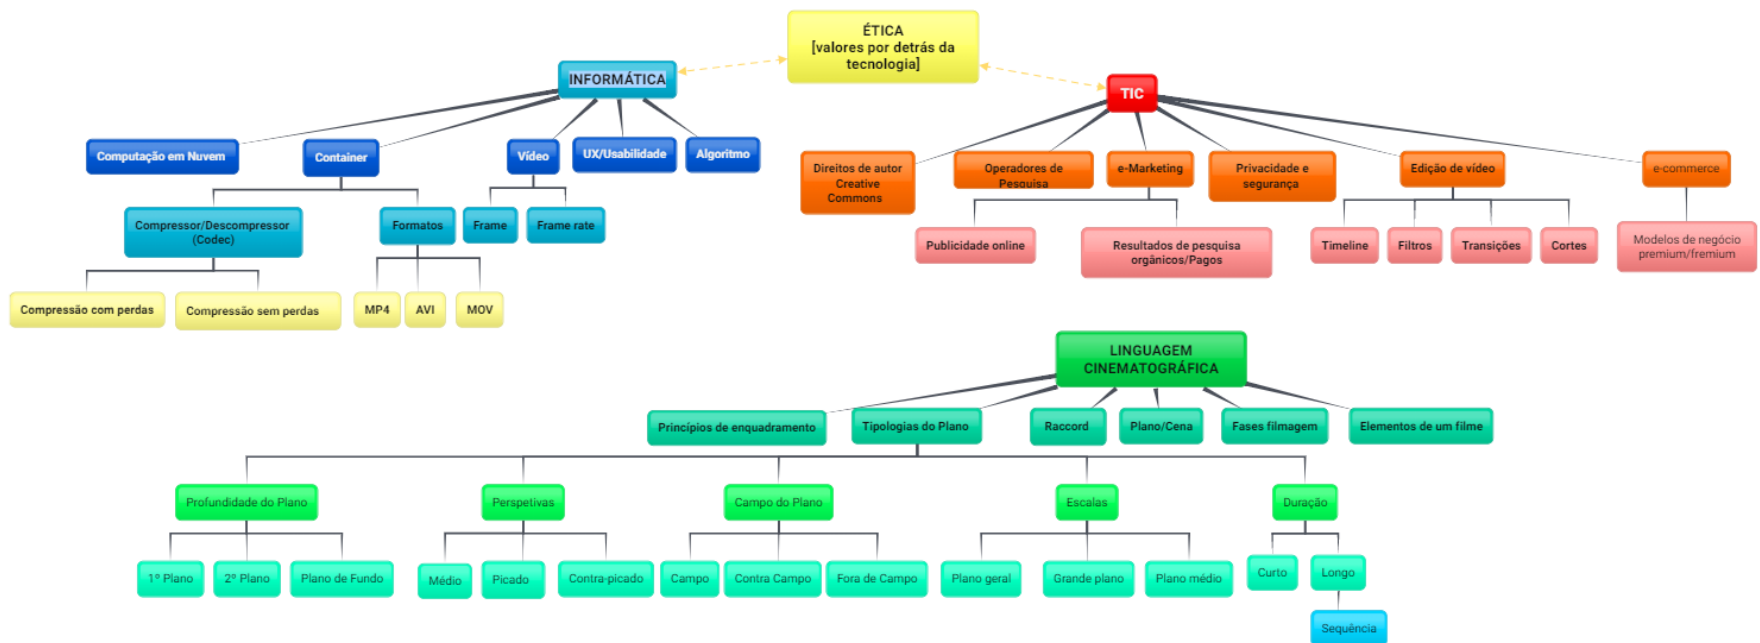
ÉTICA
[valores por detrás da tecnologia]

INFORMÁTICA

Computação em Nuvem

Container

Vídeo

UX/Usabilidade

Algoritmo

Compressor/Descompressor (Codec)

Formatos

Frame

Frame rate

Compressão com perdas

Compressão sem perdas

MP4

AVI

MOV

TIC

Direitos de autor Creative Commons

Operadores de Pesquisa

e-Marketing

Privacidade e segurança

Edição de vídeo

e-commerce

Publicidade online

Resultados de pesquisa orgânicos/Pagos

Timeline

Filtros

Transições

Cortes

Modelos de negócio premium/fremium

LINGUAGEM CINEMATOGRÁFICA

Princípios de enquadramento

Tipologias do Plano

Raccord

Plano/Cena

Fases filmagem

Elementos de um filme

Profundidade do Plano

Perspetivas

Campo do Plano

Escalas

Duração

1º Plano

2º Plano

Plano de Fundo

Médio

Picado

Contra-picado

Campo

Contra Campo

Fora de Campo

Plano geral

Grande plano

Plano médio

Curto

Longo

Sequência